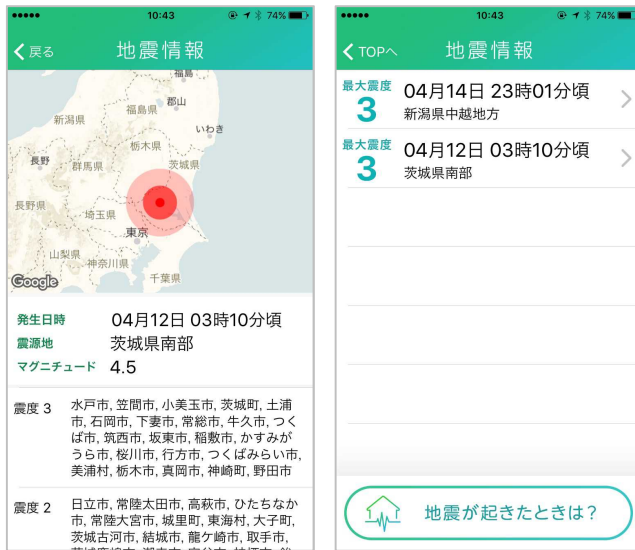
●●●●● 10:43 74%

戻る

地震情報

福島

郡山

新潟県

福島県

いわき

栃木県

長野

群馬県

茨城県

長野県

埼玉県

東京

山梨県

神奈川県

千葉県

Google

発生日時 04月12日 03時10分頃

震源地 茨城県南部

マグニチュード 4.5

震度 3 水戸市, 笠間市, 小美玉市, 茨城町, 土浦市, 石岡市, 下妻市, 常総市, 牛久市, つくば市, 筑西市, 坂東市, 稲敷市, かすみがうら市, 桜川市, 行方市, つくばみらい市, 美浦村, 栃木市, 真岡市, 神崎町, 野田市

震度 2 日立市, 常陸太田市, 高萩市, ひたちなか市, 常陸大宮市, 城里町, 東海村, 大子町, 茨城古河市, 結城市, 龍ケ崎市, 取手市, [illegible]

●●●●● 10:43 74%

TOPへ

地震情報

最大震度 3 04月14日 23時01分頃 新潟県中越地方

最大震度 3 04月12日 03時10分頃 茨城県南部

地震が起きたときは?